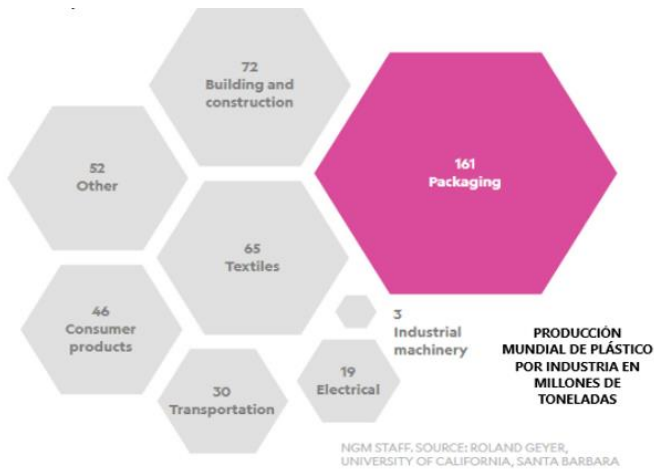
72
Building and construction

52
Other

161
Packaging

65
Textiles

46
Consumer products

3
Industrial machinery

PRODUCCIÓN MUNDIAL DE PLÁSTICO POR INDUSTRIA EN MILLONES DE TONELADAS

19
Electrical

30
Transportation

NGM STAFF. SOURCE: ROLAND GEYER, UNIVERSITY OF CALIFORNIA, SANTA BARBARA